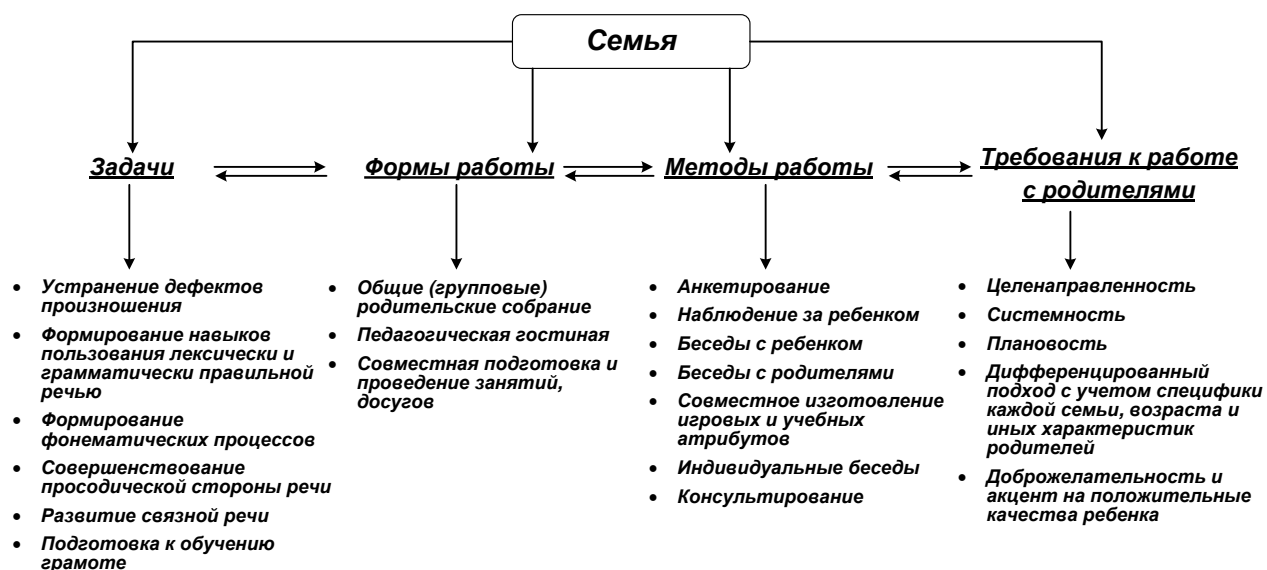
Семья

Задачи

Формы работы

Методы работы

Требования к работе с родителями

- Устранение дефектов произношения
- Формирование навыков пользования лексически и грамматически правильной речью
- Формирование фонематических процессов
- Совершенствование просодической стороны речи
- Развитие связной речи
- Подготовка к обучению грамоте

- Общие (групповые) родительские собрание
- Педагогическая гостиная
- Совместная подготовка и проведение занятий, досугов

- Анкетирование
- Наблюдение за ребенком
- Беседы с ребенком
- Беседы с родителями
- Совместное изготовление игровых и учебных атрибутов
- Индивидуальные беседы
- Консультирование

- Целенаправленность
- Системность
- Плановость
- Дифференцированный подход с учетом специфики каждой семьи, возраста и иных характеристик родителей
- Доброжелательность и акцент на положительные качества ребенка